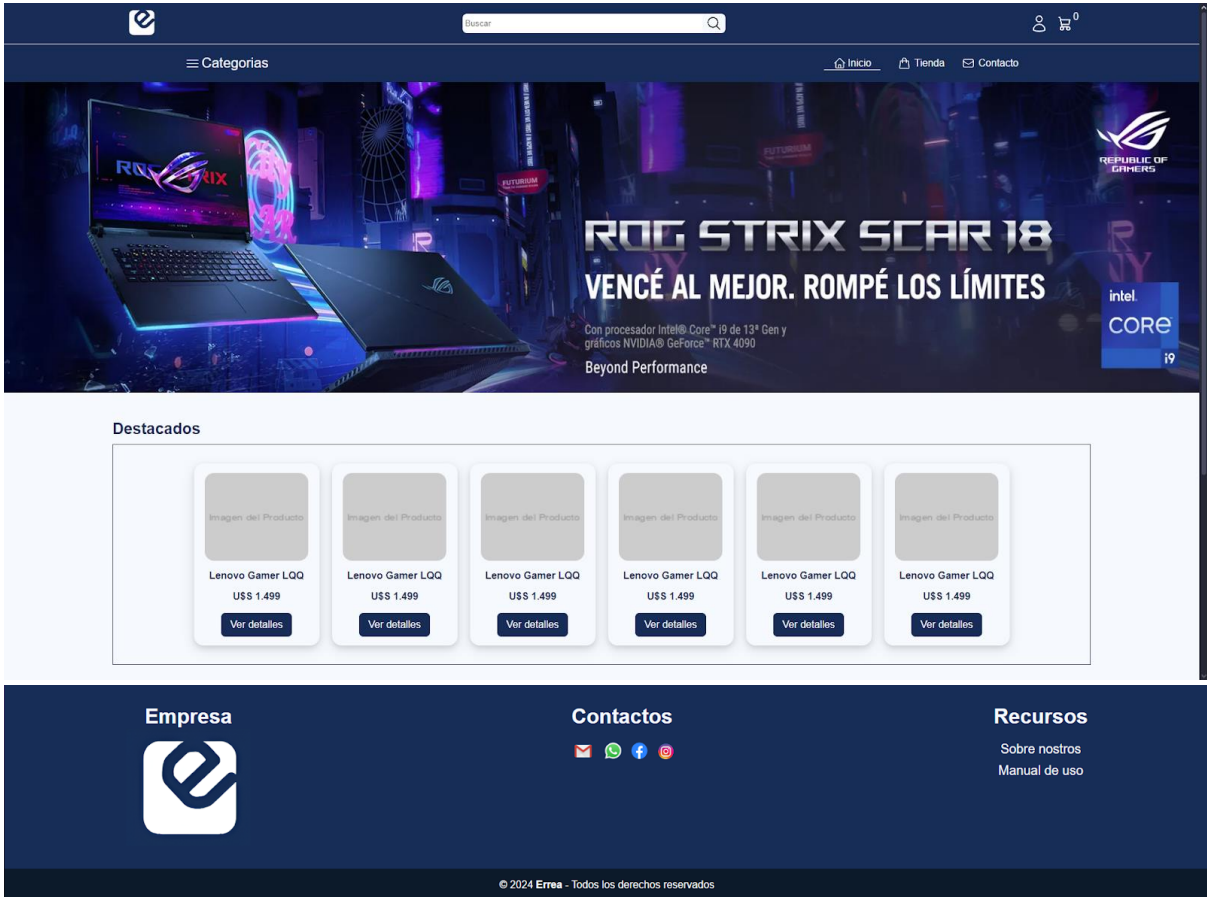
Buscar

0

Categorias

Inicio Tienda Contacto

ROG STRIX

REPUBLIC OF GAMERS

ROG STRIX SCAR 18

VENCÉ AL MEJOR. ROMPÉ LOS LÍMITES

Con procesador Intel® Core™ i9 de 13ª Gen y gráficos NVIDIA® GeForce™ RTX 4090

Beyond Performance

intel. CORE i9

FUTURIUM

Destacados

| Imagen del Producto | Imagen del Producto | Imagen del Producto | Imagen del Producto | Imagen del Producto | Imagen del Producto |
|---|---|---|---|---|---|
| Lenovo Gamer LQQ | Lenovo Gamer LQQ | Lenovo Gamer LQQ | Lenovo Gamer LQQ | Lenovo Gamer LQQ | Lenovo Gamer LQQ |
| U$S 1.499 | U$S 1.499 | U$S 1.499 | U$S 1.499 | U$S 1.499 | U$S 1.499 |
| Ver detalles | Ver detalles | Ver detalles | Ver detalles | Ver detalles | Ver detalles |

Empresa

Contactos

Recursos

Sobre nostros

Manual de uso

© 2024 Errea - Todos los derechos reservados